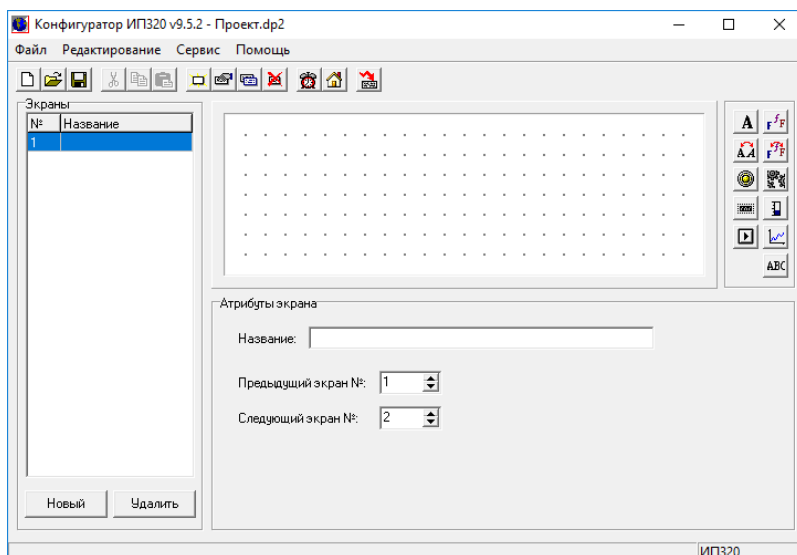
Конфигуратор ИП320 v9.5.2 - Проект.dp2

Файл Редактирование Сервис Помощь

Экраны

| № | Название |
|---|---|
| 1 | |

A

ABC

Атрибуты экрана

Название:

Предыдущий экран №: 1

Следующий экран №: 2

Новый Удалить

ИП320